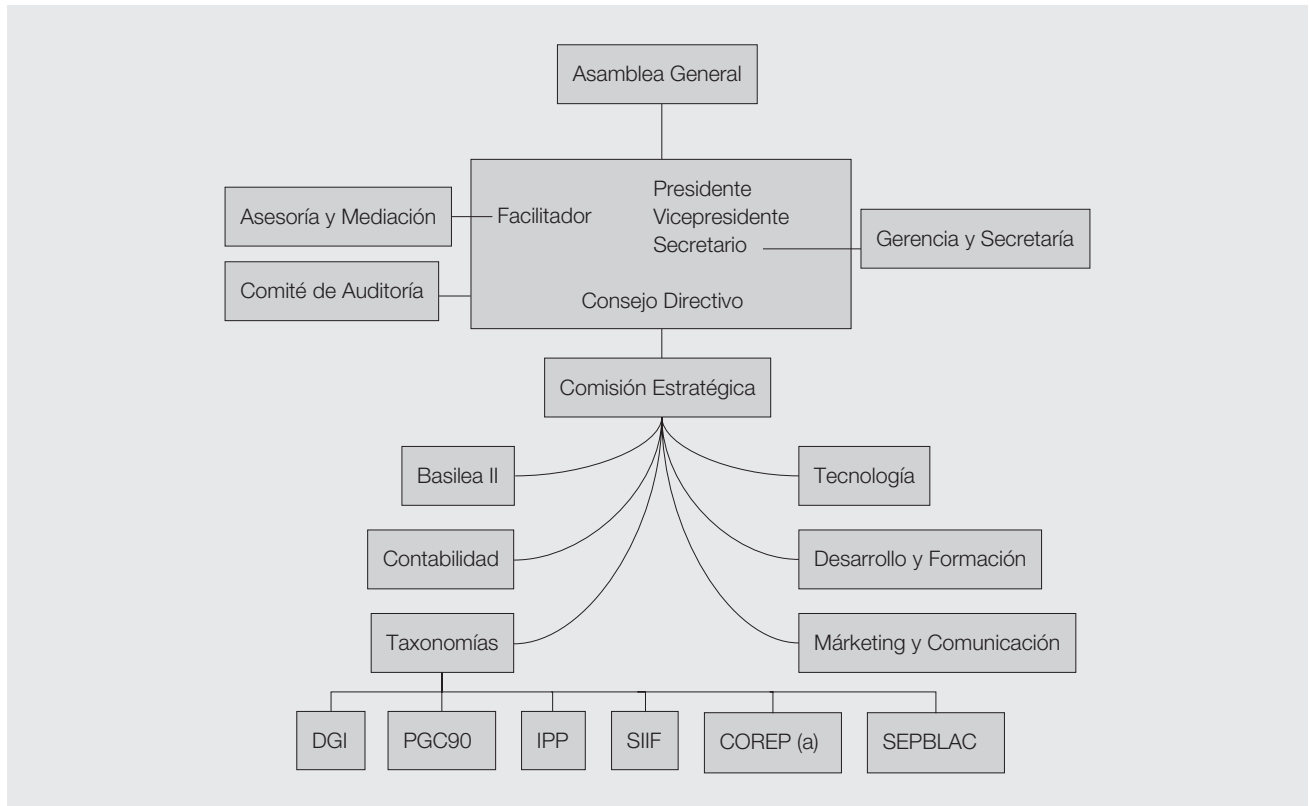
Asamblea General

Asesoría y Mediación

Facilitador

Presidente
Vicepresidente
Secretario

Gerencia y Secretaría

Comité de Auditoría

Consejo Directivo

Comisión Estratégica

Basilea II

Tecnología

Contabilidad

Desarrollo y Formación

Taxonomías

Márketing y Comunicación

DGI

PGC90

IPP

SIIF

COREP (a)

SEPBLAC